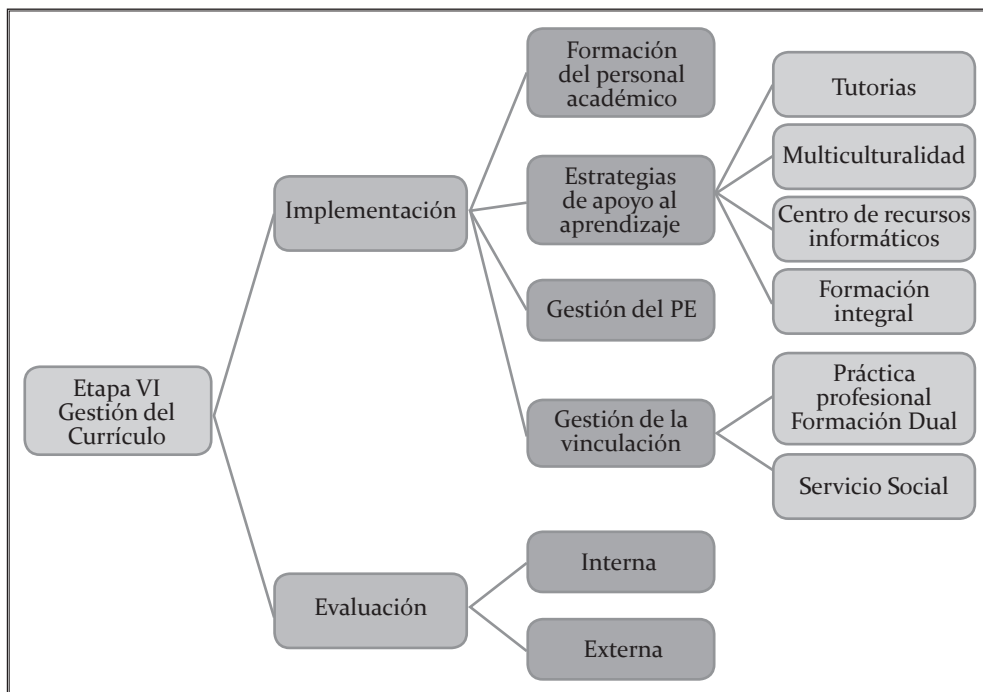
Etapa VI Gestión del Currículo

Implementación

Formación del personal académico

Estrategias de apoyo al aprendizaje

Tutorias

Multiculturalidad

Centro de recursos informáticos

Formación integral

Gestión del PE

Gestión de la vinculación

Práctica profesional Formación Dual

Servicio Social

Evaluación

Interna

Externa